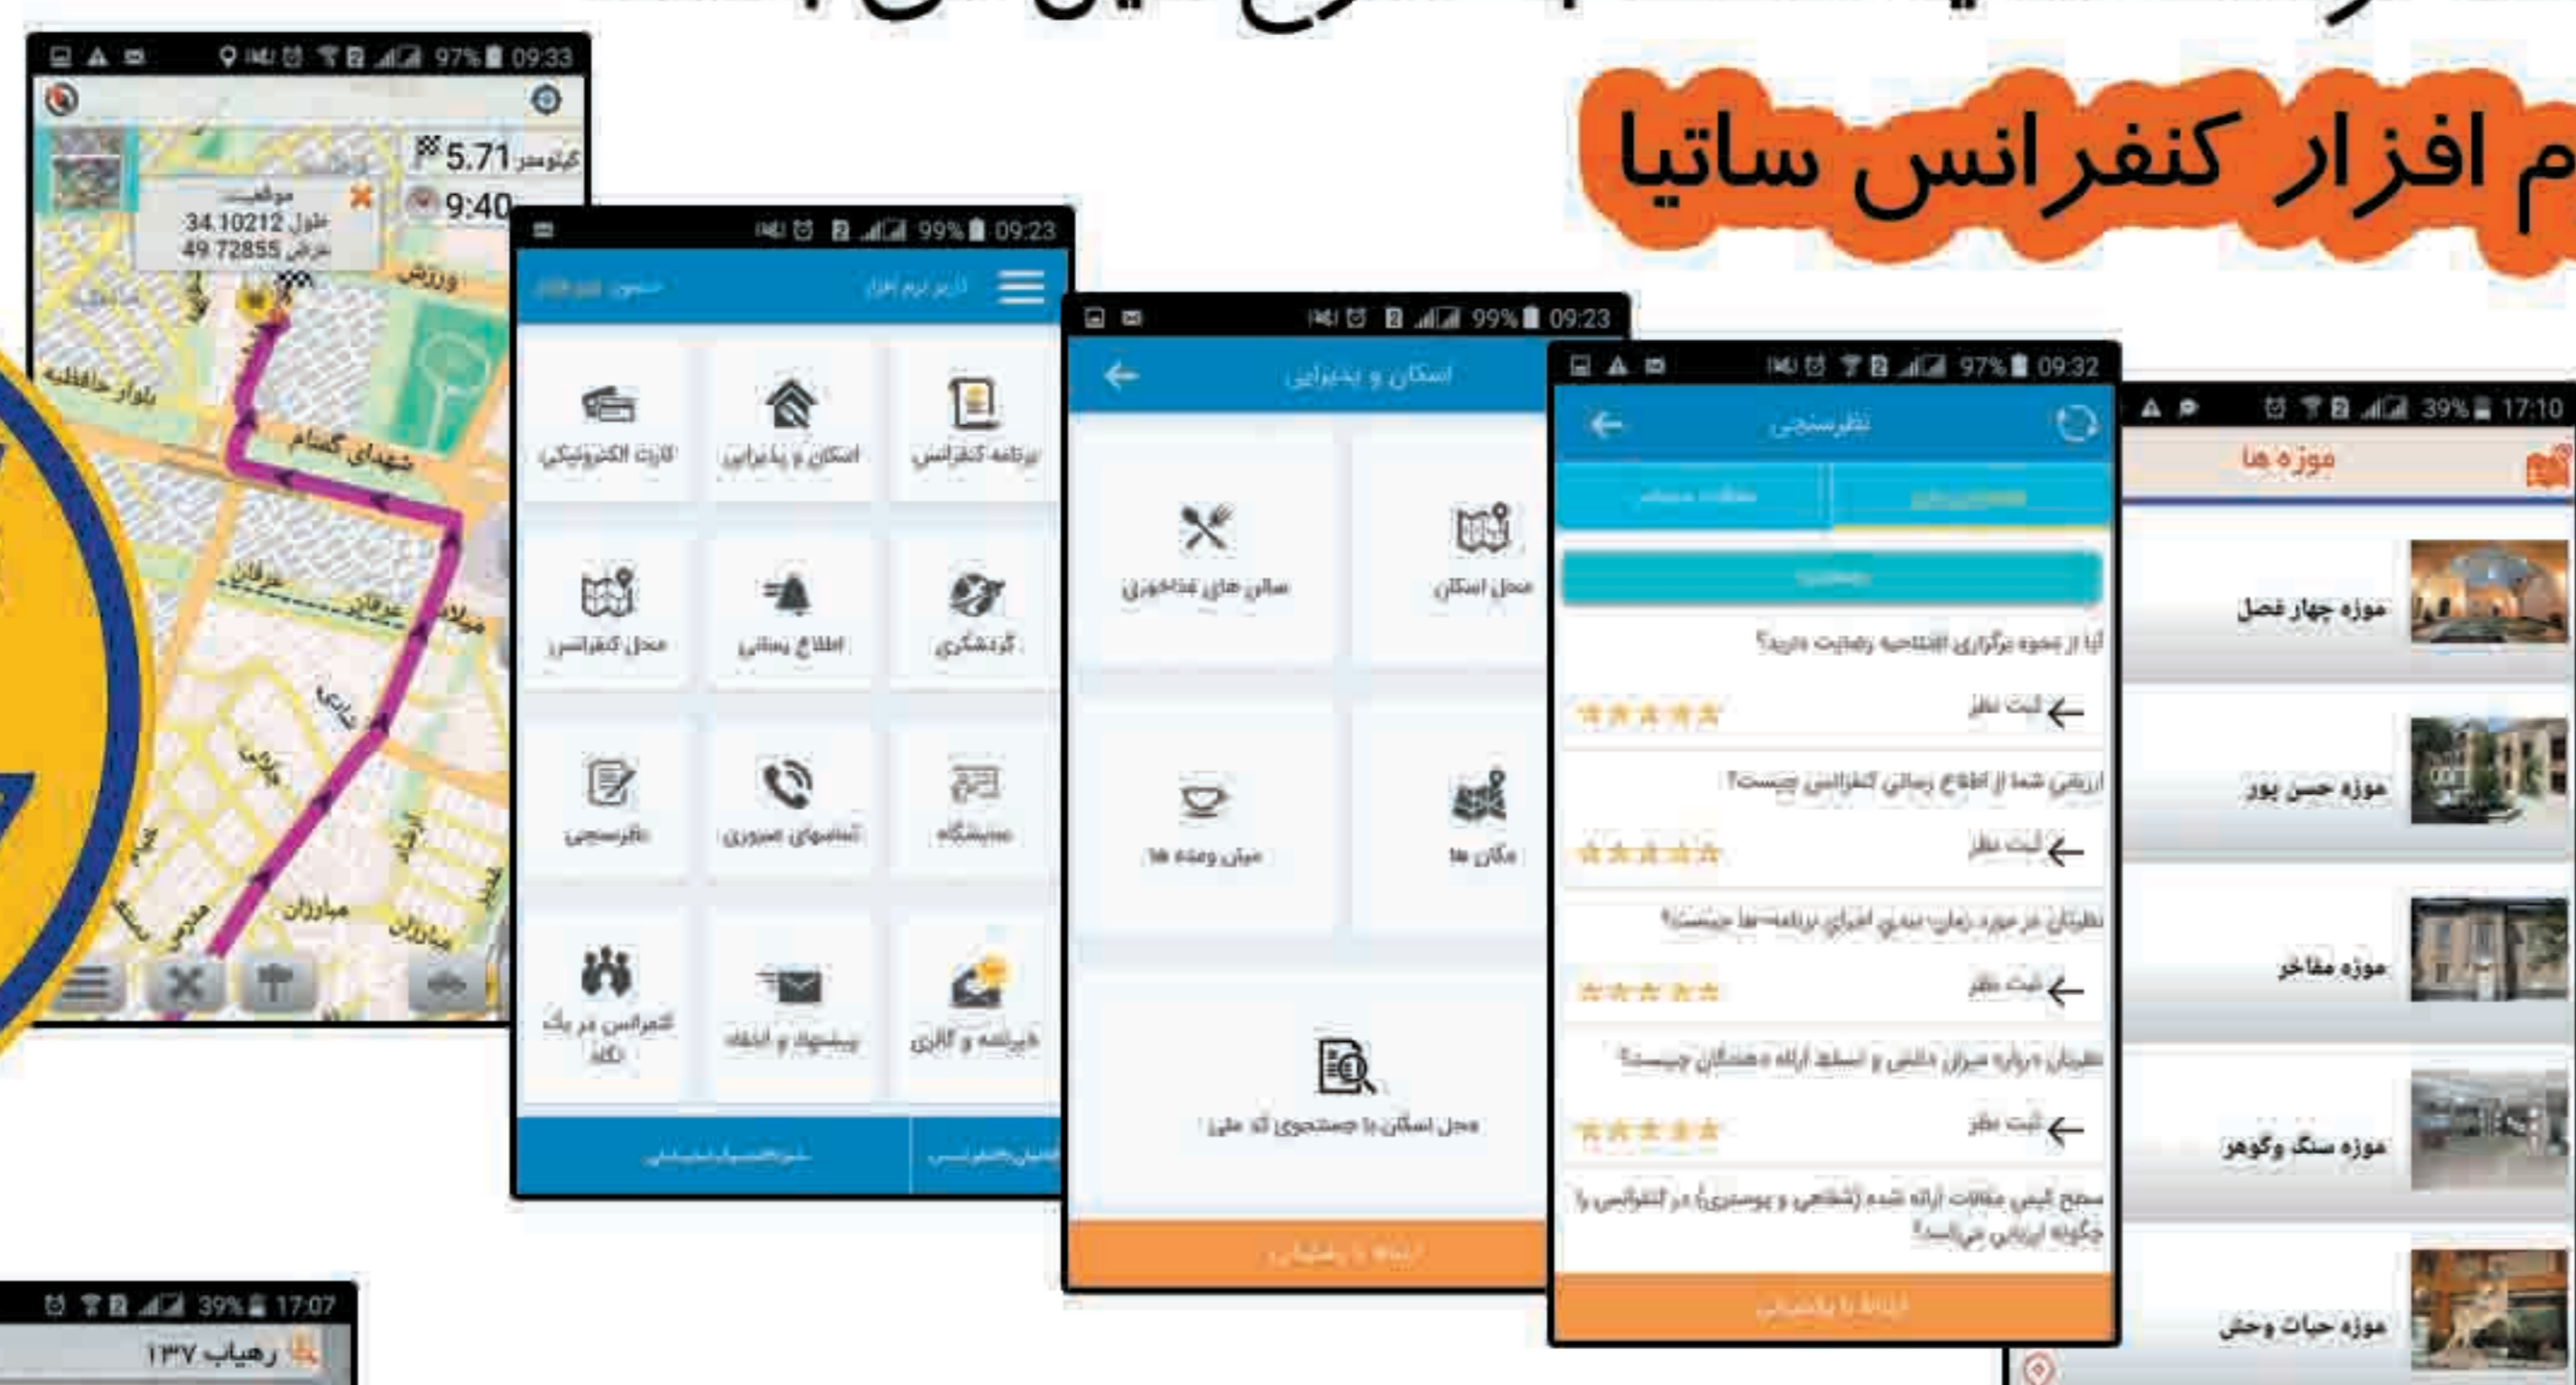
م افزار کنفرانس ساتیا

97% 09:33
5.71 کیلومتر
9:40
موقعیت
طول 34.10212
عرض 49.72855
ورزش
بلوار حافظیه
شهدای گمنام
عرفان
عرفان
میلاد
مباران
مباران

99% 09:23
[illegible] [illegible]
برنامه کنفرانس
اسکان و پذیرایی
کارت الکترونیکی
گردشگری
اطلاع رسانی
محل کنفرانس
نمایشگاه
تماسهای ضروری
نظرسنجی
غرفه و گالری
پیشنهاد و انتقاد
کنفرانس در یک نگاه
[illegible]
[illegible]

99% 09:23
اسکان و پذیرایی
محل اسکان
سالن های غذاخوری
مکان ها
میان وعده ها
محل اسکان با جستجوی کد ملی
ارتباط با پشتیبانی

97% 09:32
نظرسنجی
آیا از نحوه برگزاری افتتاحیه رضایت دارید؟
ثبت نظر
ارزیابی شما از اطلاع رسانی کنفرانس چیست؟
ثبت نظر
نظرتان در مورد زمان بندی اجرای برنامه‌ها چیست؟
ثبت نظر
نظرتان درباره میزان دانش و تسلط ارائه دهندگان چیست؟
ثبت نظر
سطح کیفی مقالات ارائه شده (شفاهی و پوستری) در کنفرانس را چگونه ارزیابی می‌کنید؟
ارتباط با پشتیبانی

39% 17:10
موزه ها
موزه چهار فصل
موزه حسن پور
موزه مفاخر
موزه سنگ وگوهر
موزه حیات وحش

39% 17:07
رهیاب ۱۳۷